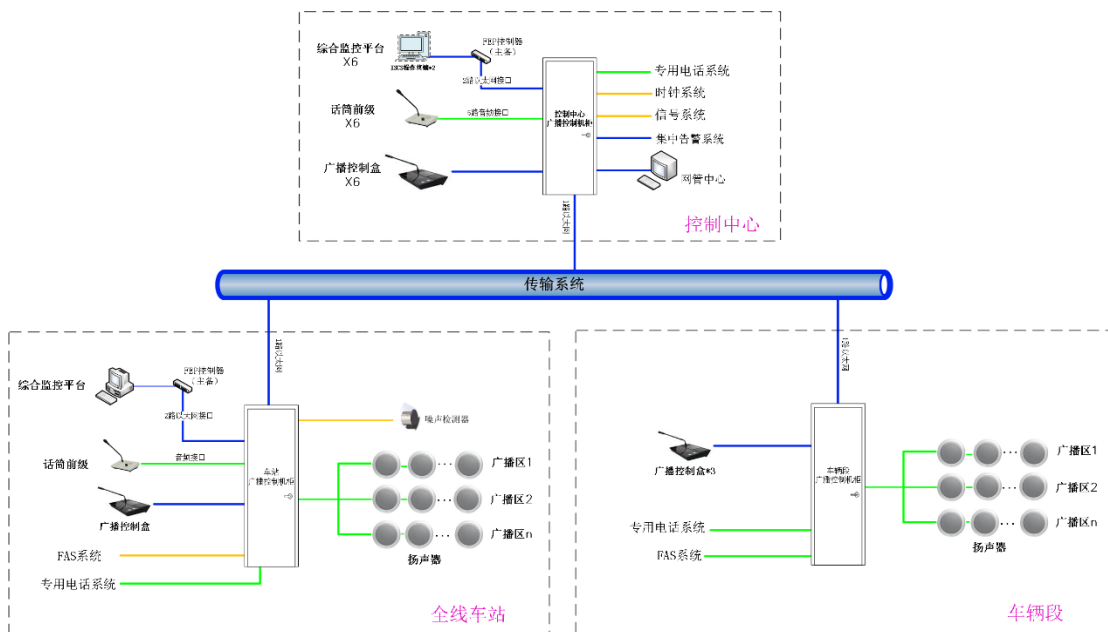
综合监控平台
X6

FEP控制器
（主备）

2路以太网接口

话筒前级
X6

5路音频接口

广播控制盒
X6

控制中心
广播控制机柜

专用电话系统
时钟系统
信号系统
集中告警系统
网管中心

控制中心

传输系统

综合监控平台

FEP控制器
（主备）

2路以太网接口

噪声检测器

话筒前级

音频接口

车站
广播控制机柜

广播区1
广播区2
广播区n

广播控制盒

扬声器

FAS系统

专用电话系统

全线车站

广播控制盒*3

车辆段
广播控制机柜

广播区1
广播区2
广播区n

专用电话系统

扬声器

FAS系统

车辆段